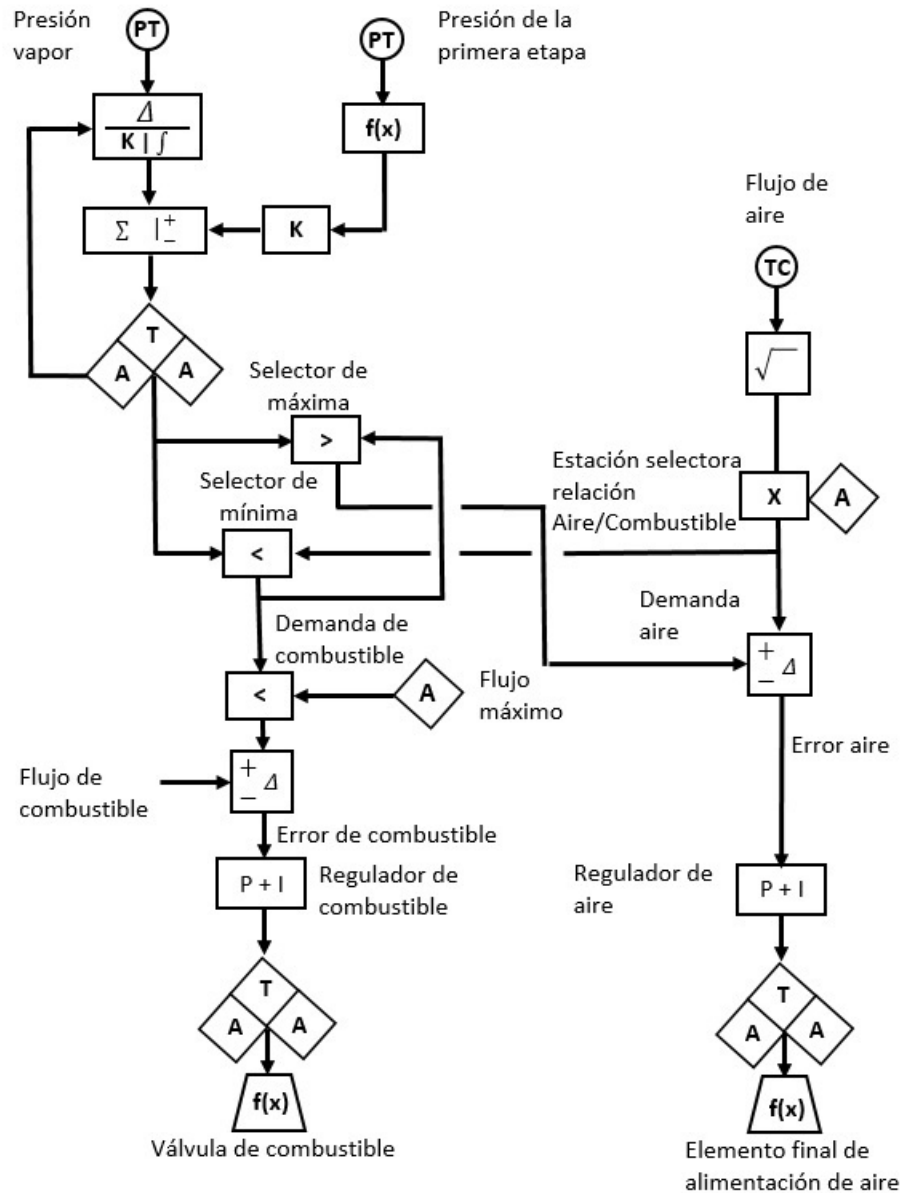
Presión vapor

PT

PT

Presión de la primera etapa

$\frac{\Delta}{K \mid \int}$

f(x)

$\Sigma \quad |^{+}_{-}$

K

Flujo de aire

TC

T

A

A

$\sqrt{\phantom{x}}$

Selector de máxima

>

Estación selectora relación Aire/Combustible

Selector de mínima

X

A

<

Demanda aire

Demanda de combustible

$^{+}_{-}\Delta$

<

A

Flujo máximo

Error aire

Flujo de combustible

$^{+}_{-}\Delta$

Error de combustible

P + I

Regulador de combustible

Regulador de aire

P + I

T

A

A

T

A

A

f(x)

f(x)

Válvula de combustible

Elemento final de alimentación de aire